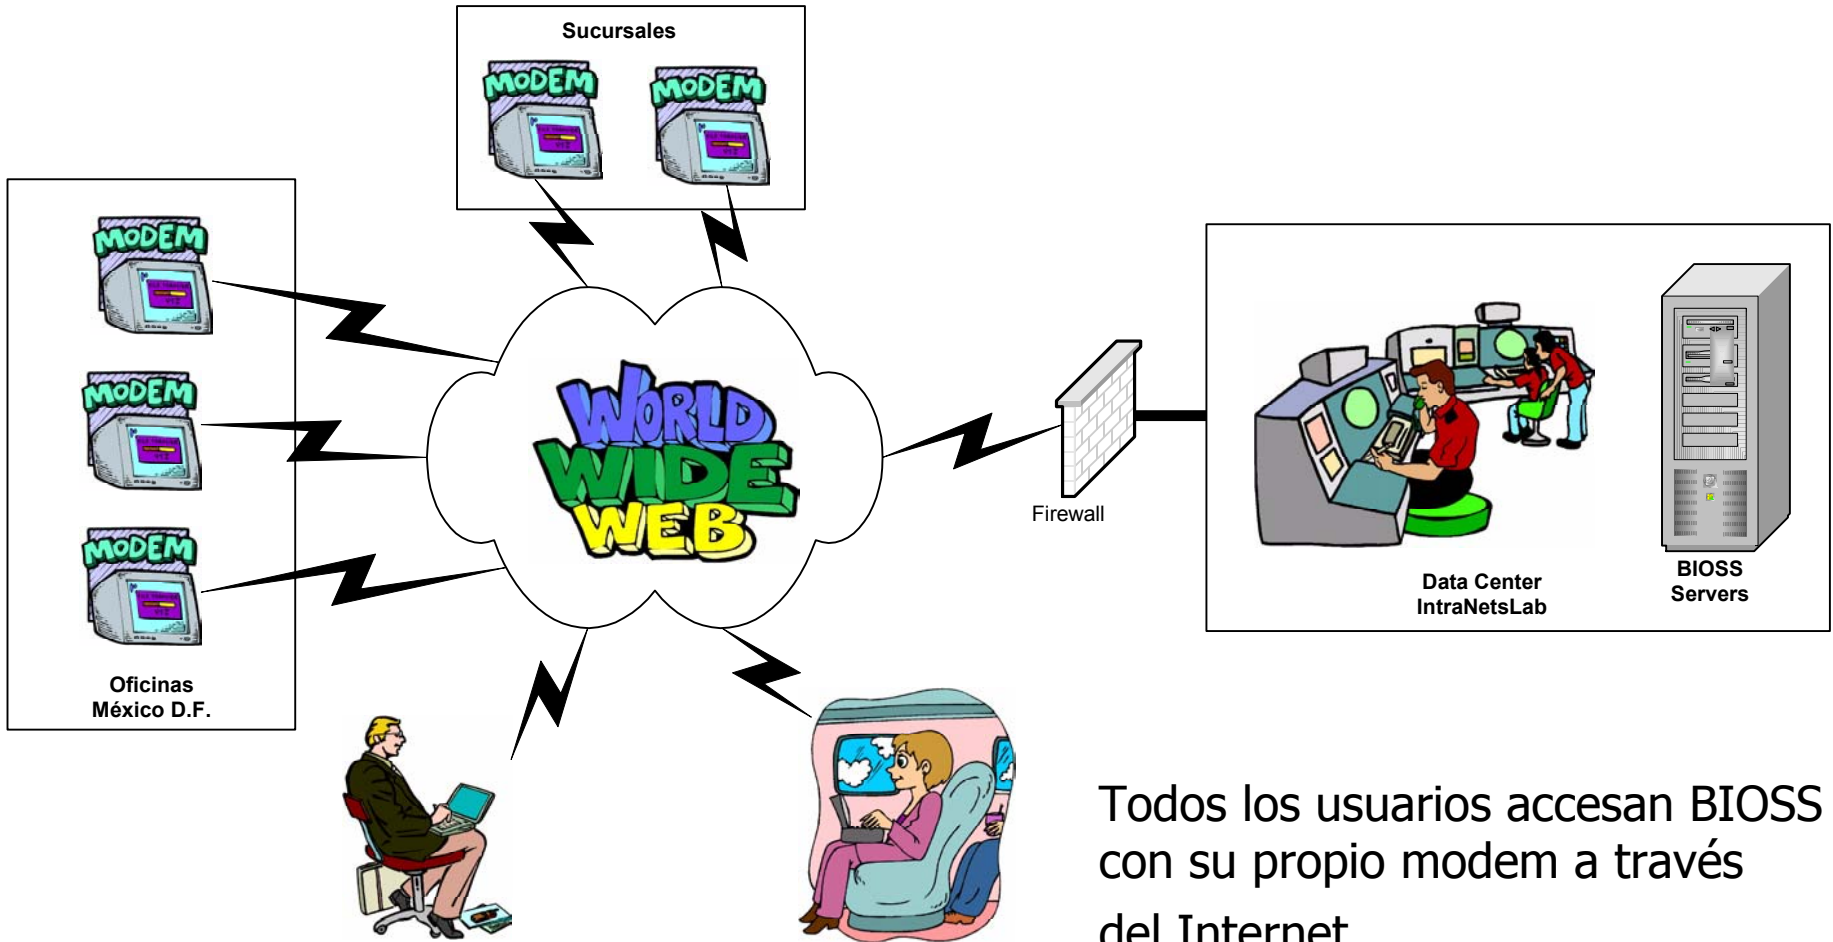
Sucursales

MODEM

MODEM

MODEM

MODEM

MODEM

Oficinas
México D.F.

WORLD
WIDE
WEB

Firewall

Data Center
IntraNetsLab

BIOSS
Servers

Todos los usuarios accesan BIOSS con su propio modem a través del Internet